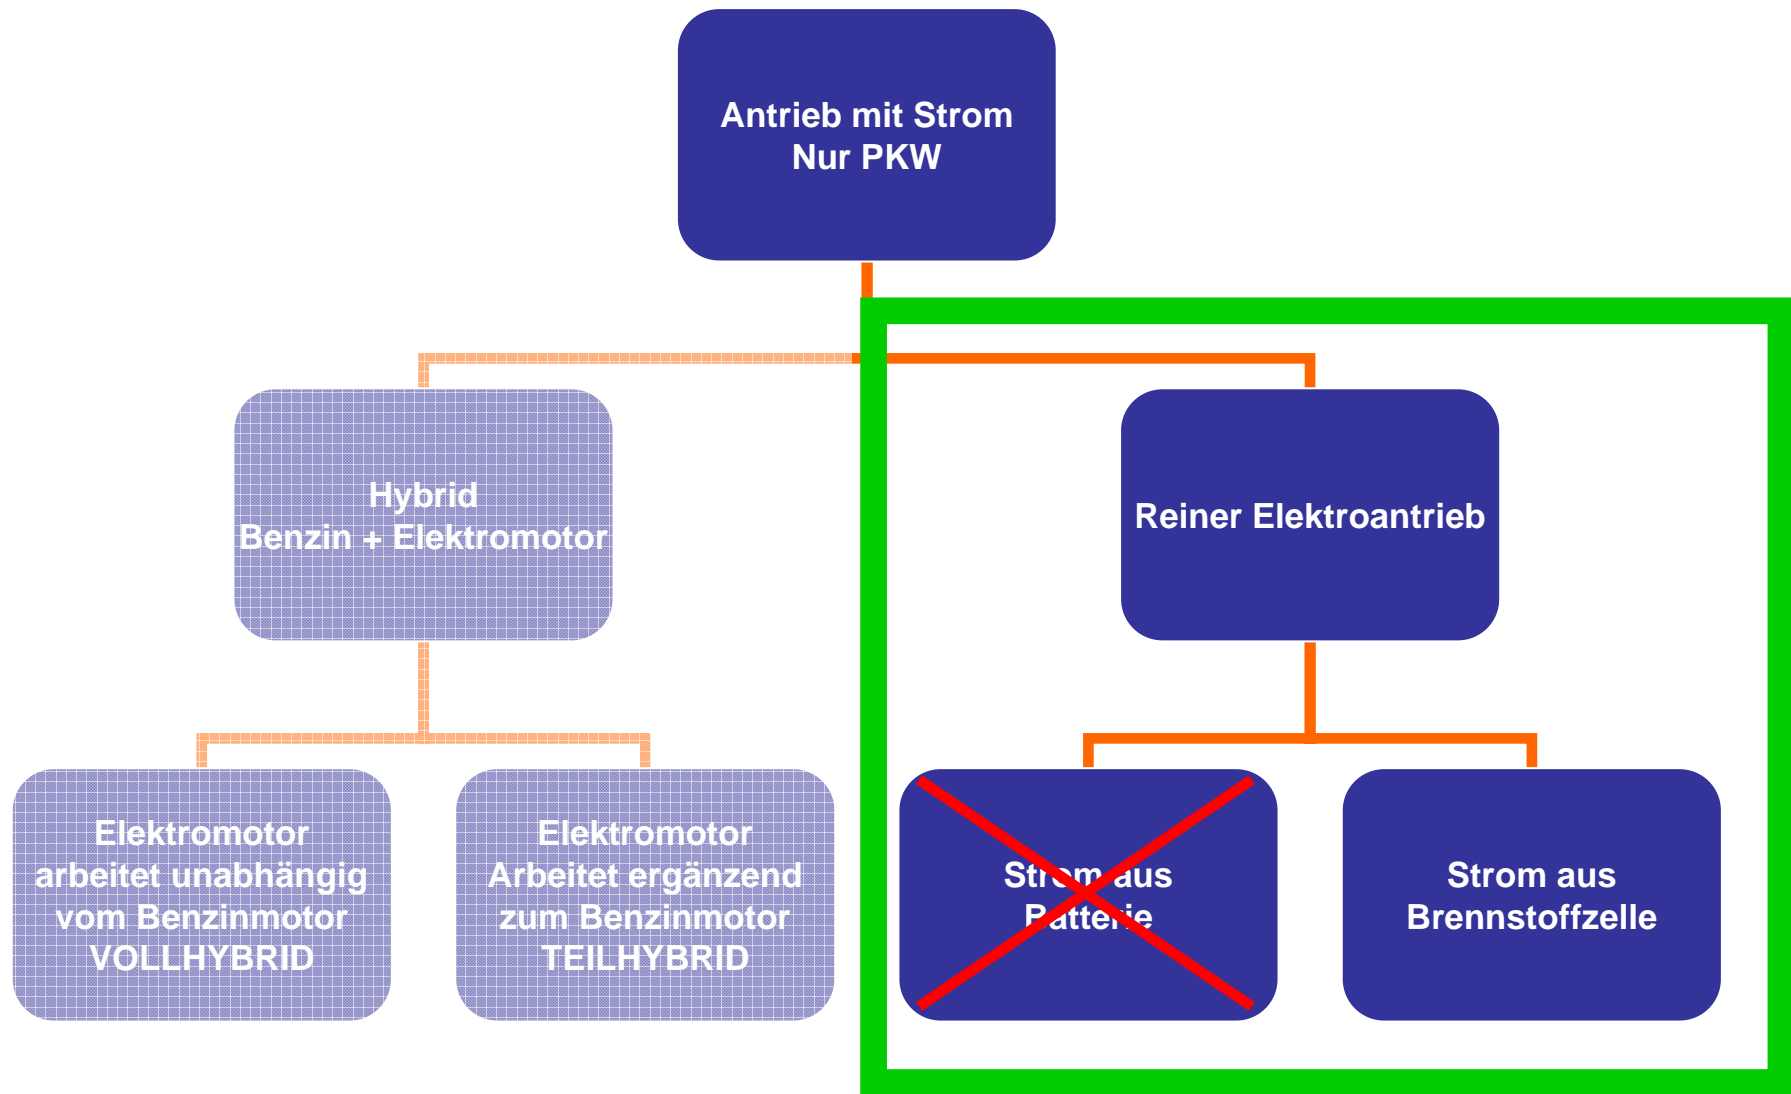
Antrieb mit Strom
Nur PKW

Hybrid
Benzin + Elektromotor

Reiner Elektroantrieb

Elektromotor
arbeitet unabhängig
vom Benzinmotor
VOLLHYBRID

Elektromotor
Arbeitet ergänzend
zum Benzinmotor
TEILHYBRID

Strom aus
Batterie

Strom aus
Brennstoffzelle